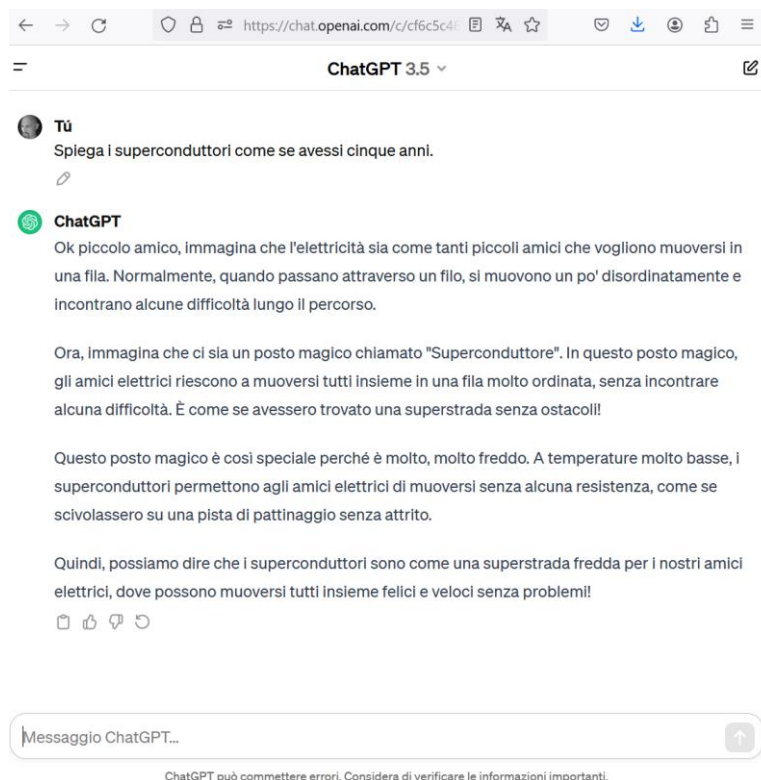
https://chat.openai.com/c/cf6c5c4

ChatGPT 3.5

Tú
Spiega i superconduttori come se avessi cinque anni.

ChatGPT
Ok piccolo amico, immagina che l'elettricità sia come tanti piccoli amici che vogliono muoversi in una fila. Normalmente, quando passano attraverso un filo, si muovono un po' disordinatamente e incontrano alcune difficoltà lungo il percorso.

Ora, immagina che ci sia un posto magico chiamato "Superconduttore". In questo posto magico, gli amici elettrici riescono a muoversi tutti insieme in una fila molto ordinata, senza incontrare alcuna difficoltà. È come se avessero trovato una superstrada senza ostacoli!

Questo posto magico è così speciale perché è molto, molto freddo. A temperature molto basse, i superconduttori permettono agli amici elettrici di muoversi senza alcuna resistenza, come se scivolassero su una pista di pattinaggio senza attrito.

Quindi, possiamo dire che i superconduttori sono come una superstrada fredda per i nostri amici elettrici, dove possono muoversi tutti insieme felici e veloci senza problemi!

Messaggio ChatGPT...

ChatGPT può commettere errori. Considera di verificare le informazioni importanti.